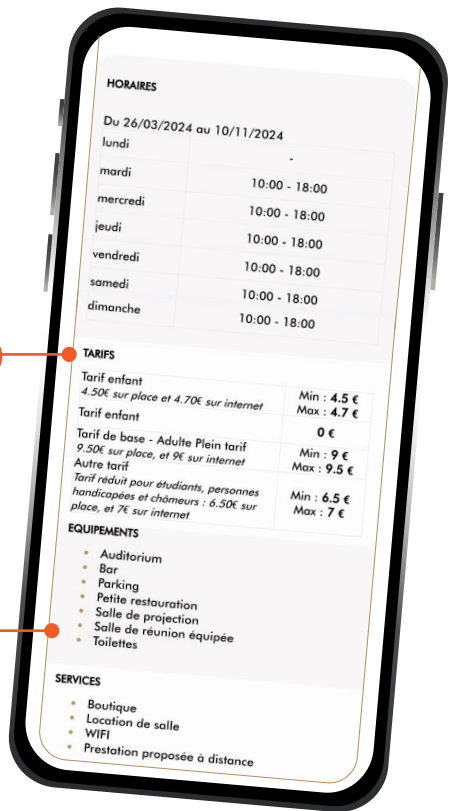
HORAIRES

Du 26/03/2024 au 10/11/2024

| | |
|---|---|
| lundi | - |
| mardi | 10:00 - 18:00 |
| mercredi | 10:00 - 18:00 |
| jeudi | 10:00 - 18:00 |
| vendredi | 10:00 - 18:00 |
| samedi | 10:00 - 18:00 |
| dimanche | 10:00 - 18:00 |

TARIFS

| | |
|---|---|
| Tarif enfant 4.50€ sur place et 4.70€ sur internet | Min : 4.5 € Max : 4.7 € |
| Tarif enfant | 0 € |
| Tarif de base - Adulte Plein tarif 9.50€ sur place, et 9€ sur internet | Min : 9 € Max : 9.5 € |
| Autre tarif Tarif réduit pour étudiants, personnes handicapées et chômeurs : 6.50€ sur place, et 7€ sur internet | Min : 6.5 € Max : 7 € |

EQUIPEMENTS

- Auditorium
- Bar
- Parking
- Petite restauration
- Salle de projection
- Salle de réunion équipée
- Toilettes

SERVICES

- Boutique
- Location de salle
- WIFI
- Prestation proposée à distance